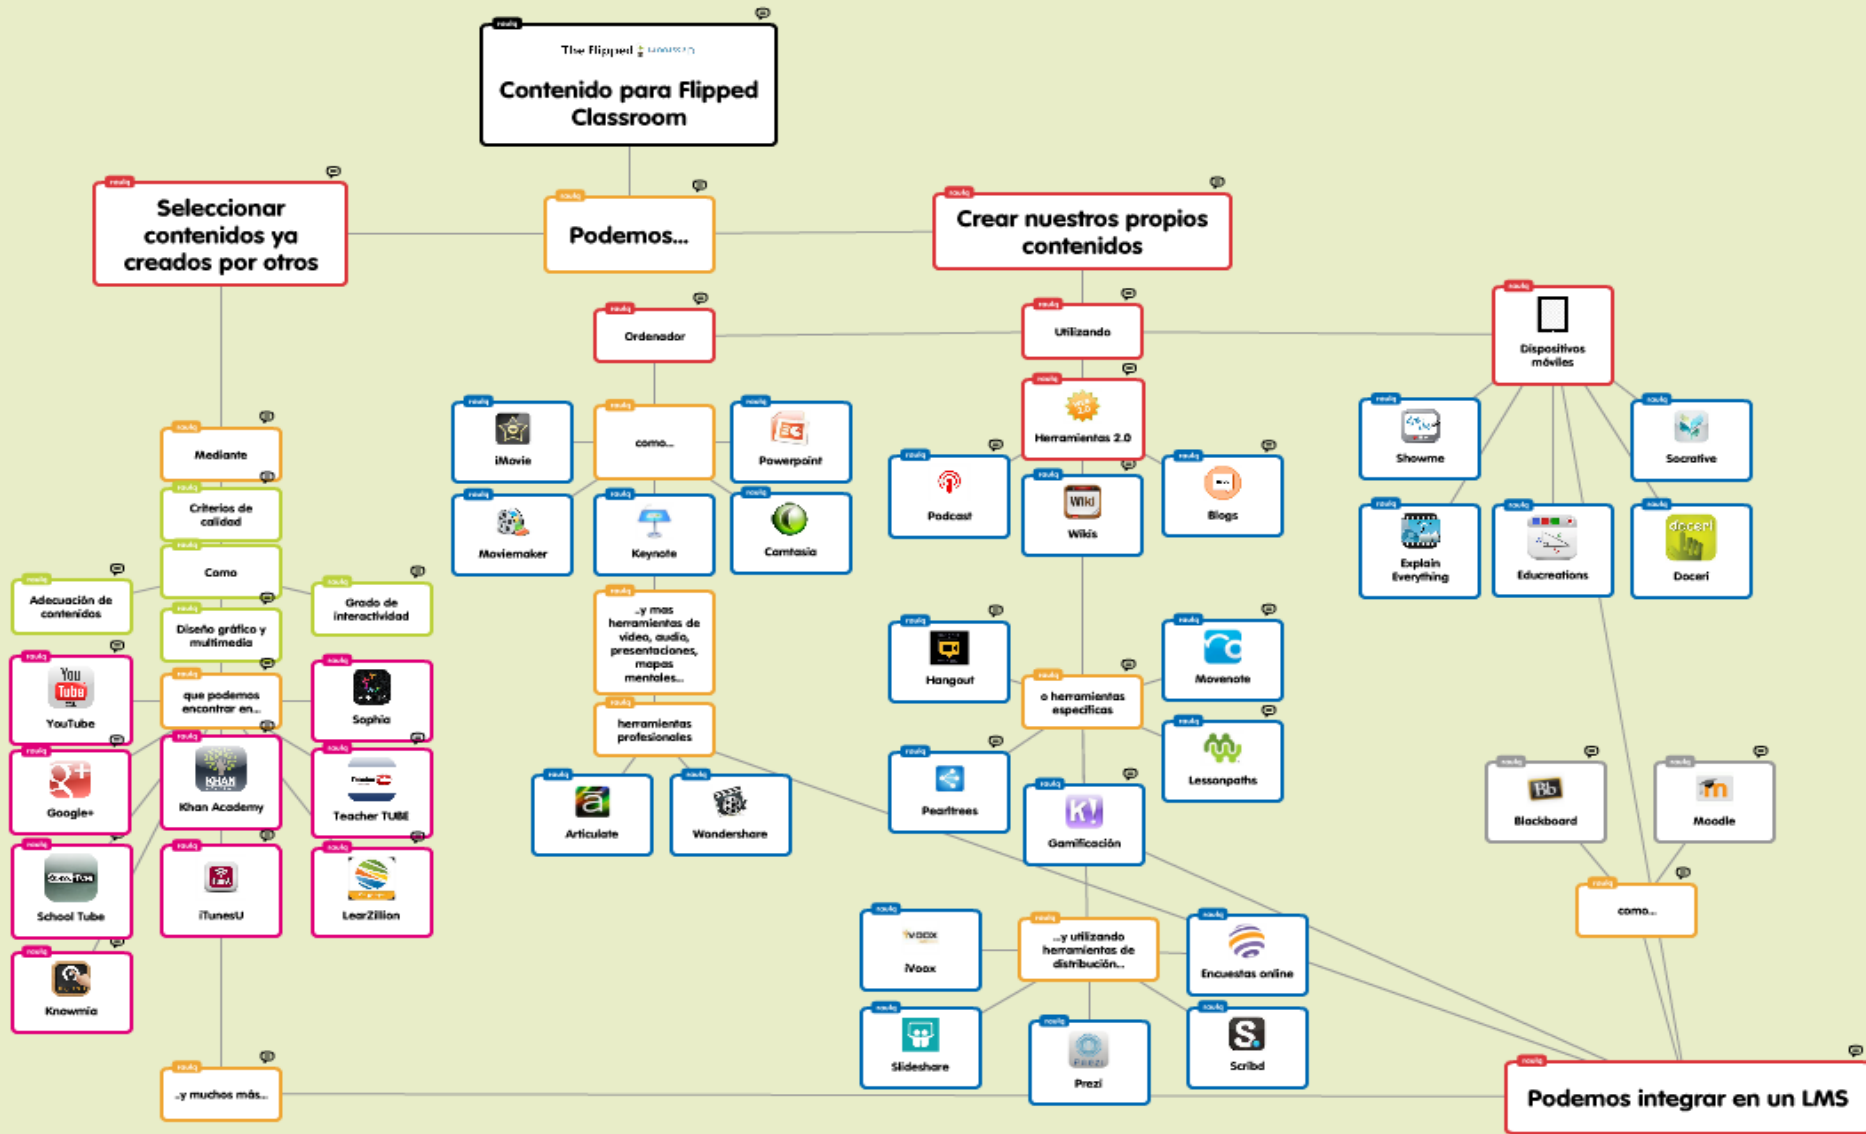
The Flipped Classroom

Contenido para Flipped Classroom

Seleccionar contenidos ya creados por otros

Podemos...

Crear nuestros propios contenidos

Ordenador

Utilizando

Dispositivos móviles

Mediante

Criterios de calidad

Como

Adecuación de contenidos

Grado de interactividad

Diseño gráfico y multimedia

que podemos encontrar en...

YouTube

Sophia

Google+

Khan Academy

Teacher TUBE

School Tube

iTunesU

LearZillion

Knowmia

...y muchos más...

iMovie

como...

Powerpoint

Moviemaker

Keynote

Camtasia

...y mas herramientas de video, audio, presentaciones, mapas mentales...

herramientas profesionales

Articulate

Wondershare

Herramientas 2.0

Podcast

Wikis

Blogs

Hangout

o herramientas específicas

Movenote

Peartrees

Lessonpaths

Gamificación

iVoox

...y utilizando herramientas de distribución...

Encuestas online

Slideshare

Prezi

Scribd

Showme

Socrative

Explain Everything

Educreations

Doceri

Blackboard

Moodle

como...

Podemos integrar en un LMS